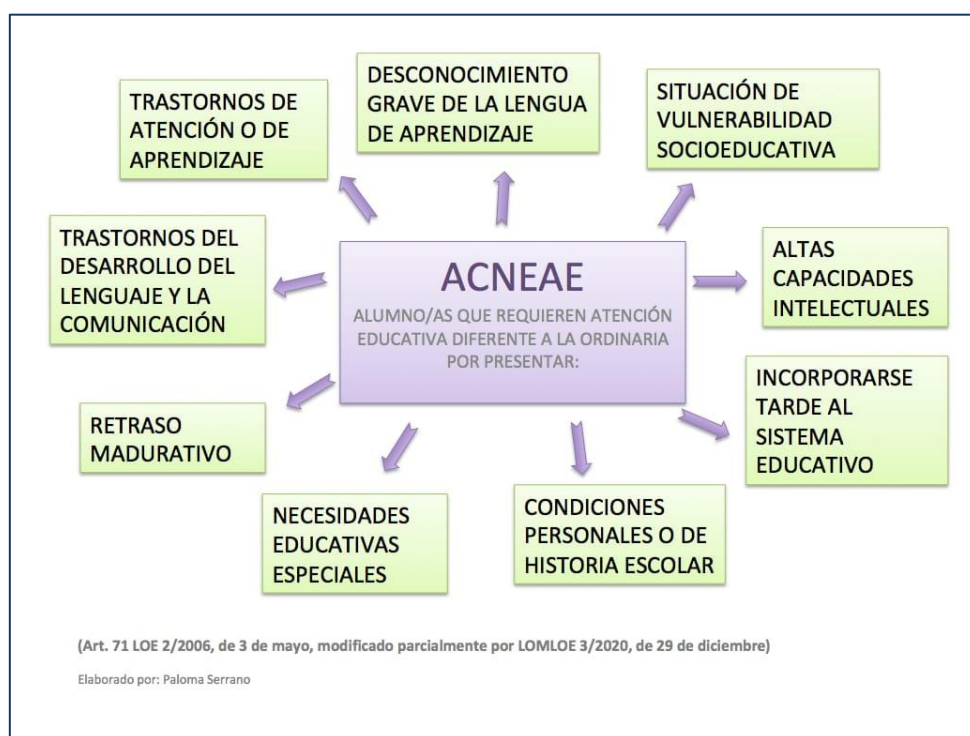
TRASTORNOS DE ATENCIÓN O DE APRENDIZAJE

DESCONOCIMIENTO GRAVE DE LA LENGUA DE APRENDIZAJE

SITUACIÓN DE VULNERABILIDAD SOCIOEDUCATIVA

TRASTORNOS DEL DESARROLLO DEL LENGUAJE Y LA COMUNICACIÓN

ACNEAE

ALUMNO/AS QUE REQUIEREN ATENCIÓN EDUCATIVA DIFERENTE A LA ORDINARIA POR PRESENTAR:

ALTAS CAPACIDADES INTELECTUALES

INCORPORARSE TARDE AL SISTEMA EDUCATIVO

RETRASO MADURATIVO

NECESIDADES EDUCATIVAS ESPECIALES

CONDICIONES PERSONALES O DE HISTORIA ESCOLAR

(Art. 71 LOE 2/2006, de 3 de mayo, modificado parcialmente por LOMLOE 3/2020, de 29 de diciembre)

Elaborado por: Paloma Serrano